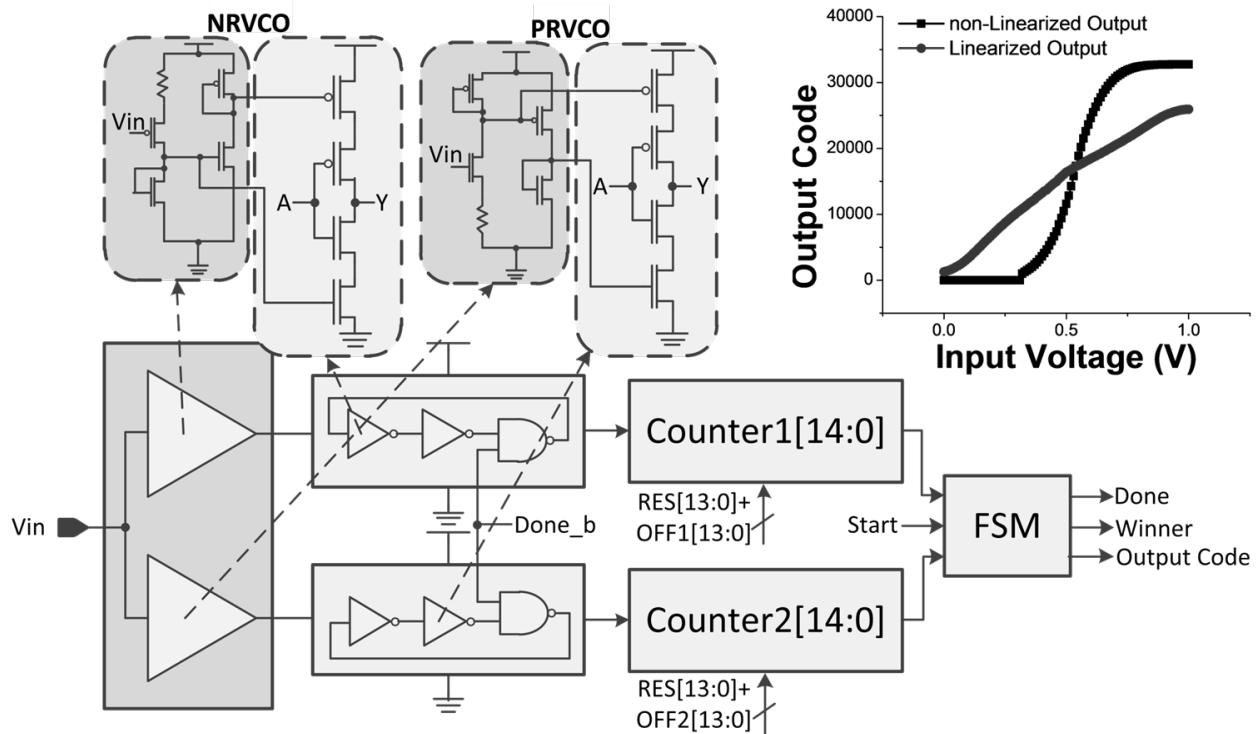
NRVCO

Vin

A

Y

PRVCO

Vin

A

Y

40000

30000

20000

10000

0

0.0

0.5

1.0

non-Linearized Output

Linearized Output

Output Code

Input Voltage (V)

Vin

Done_b

Counter1[14:0]

RES[13:0]+
OFF1[13:0]

Start

FSM

Done

Winner

Output Code

Counter2[14:0]

RES[13:0]+
OFF2[13:0]